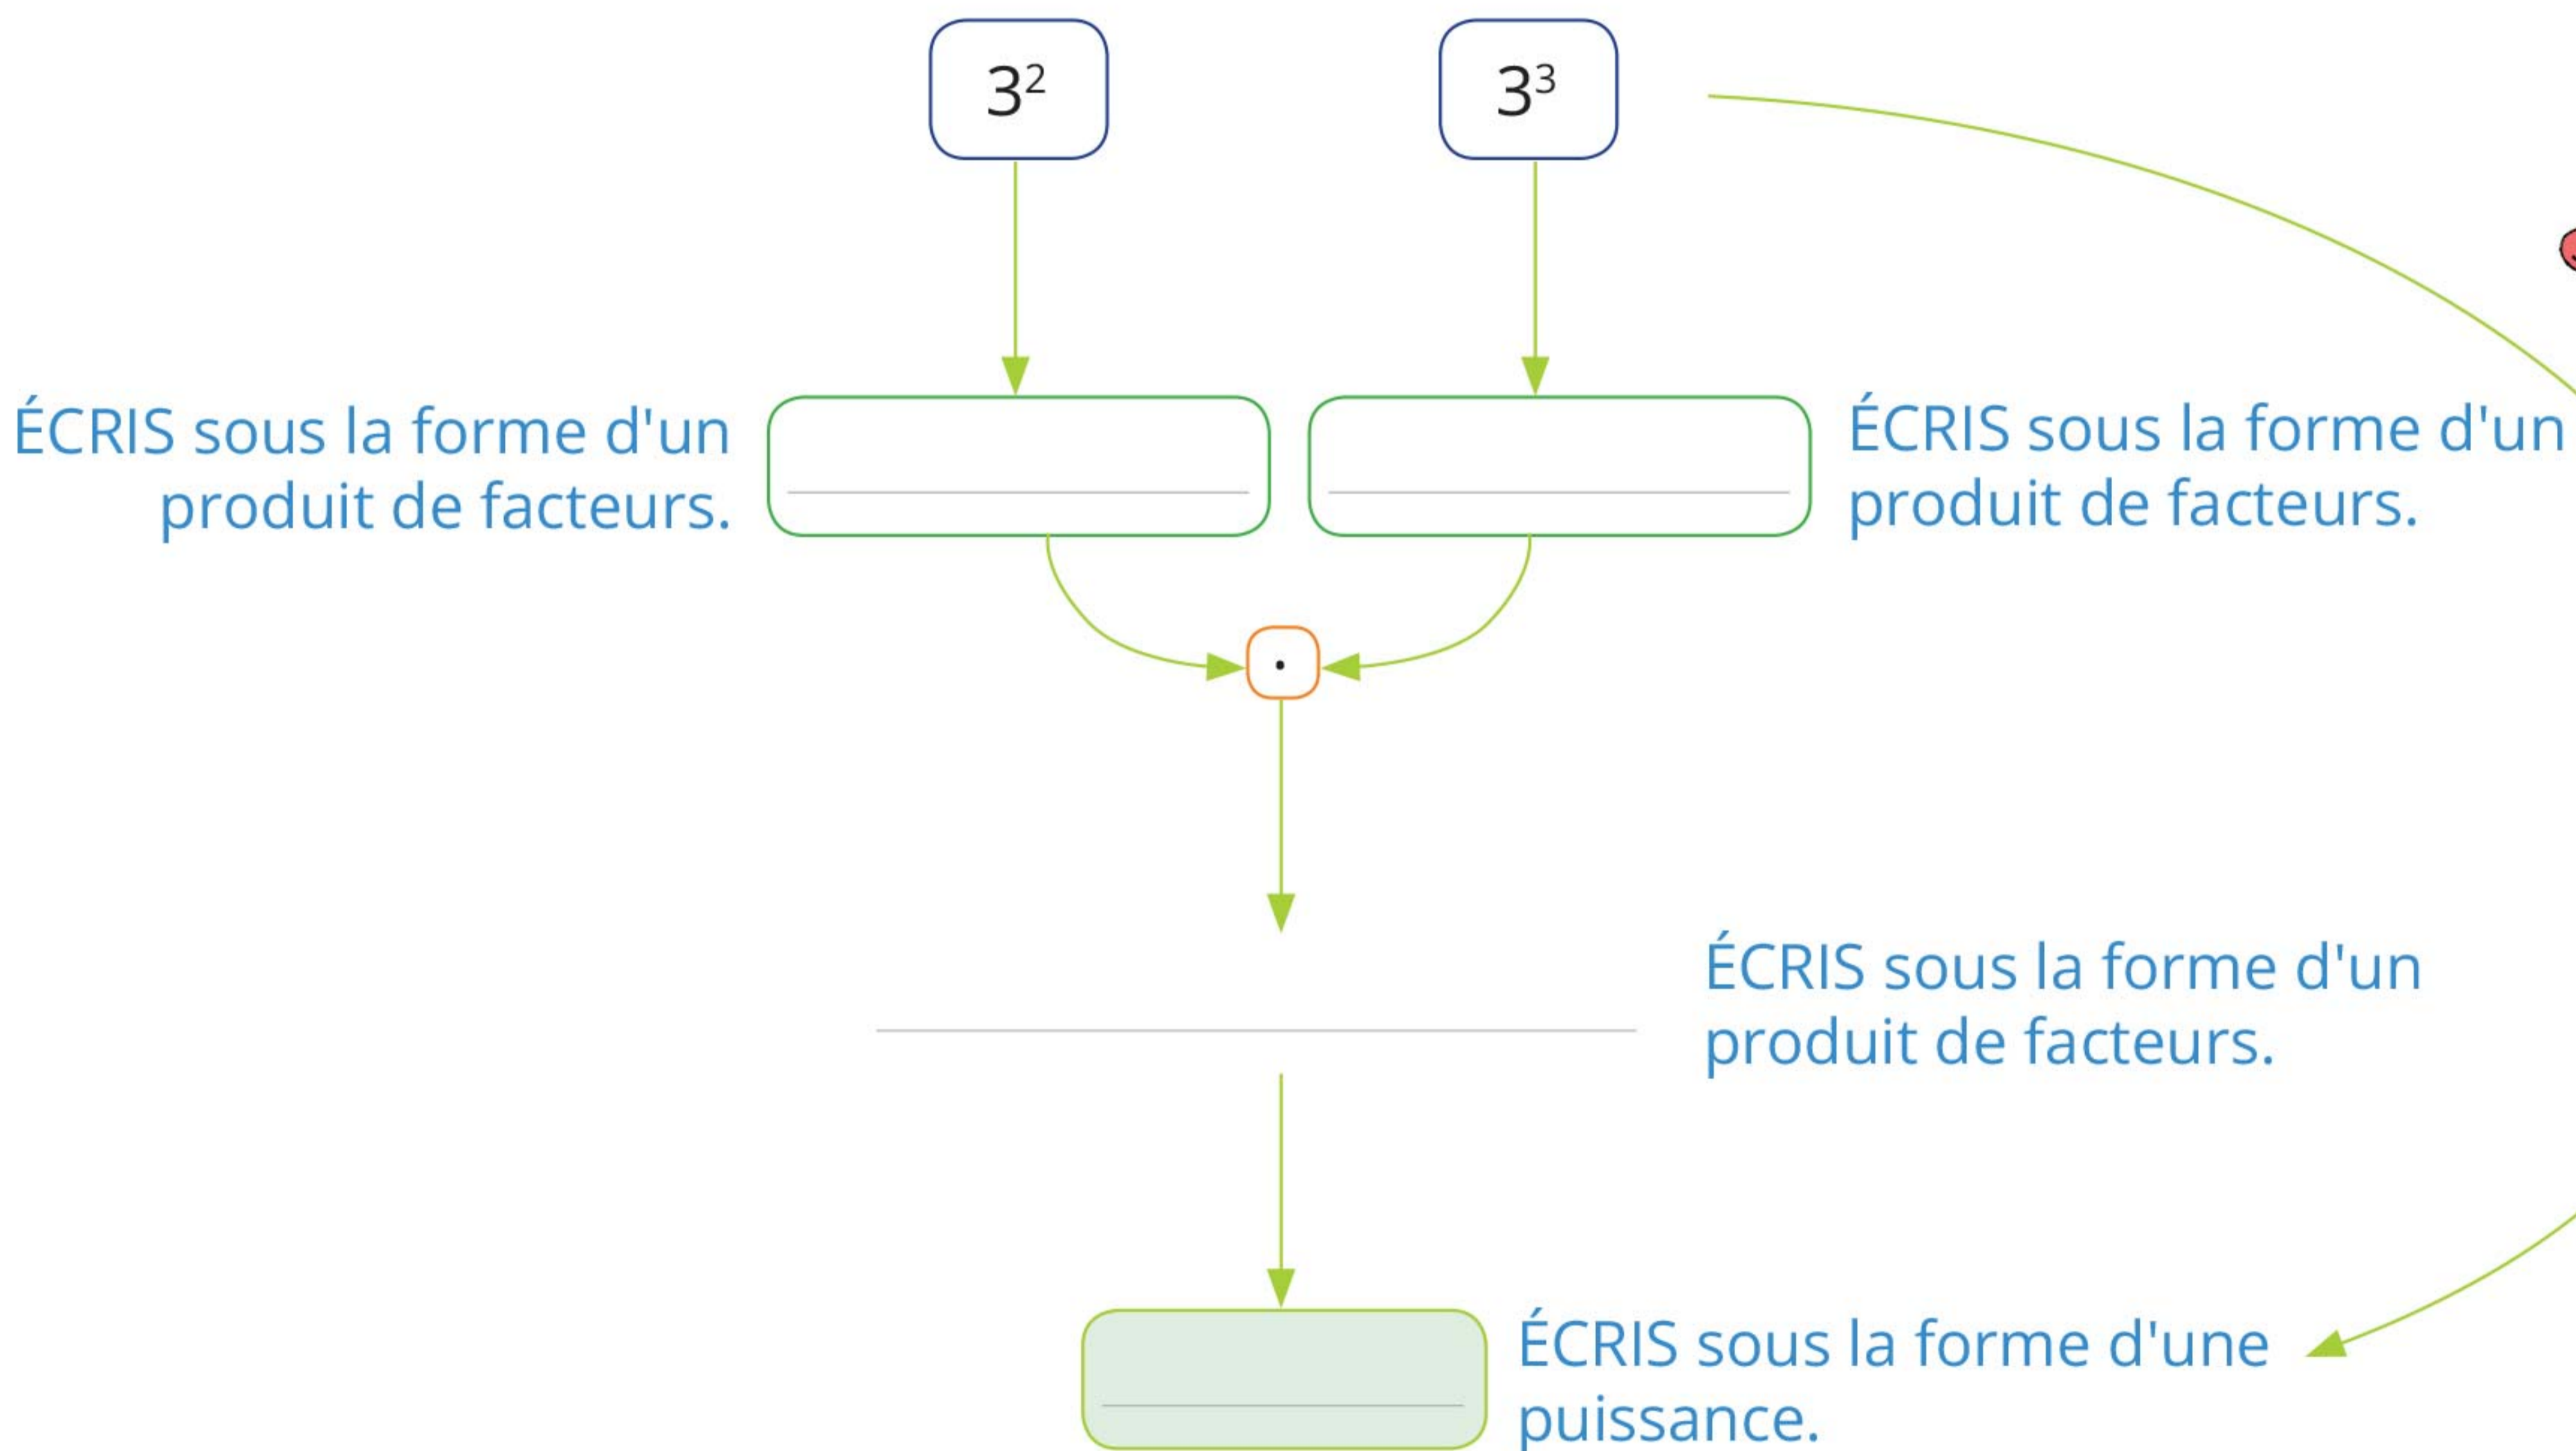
$3^2$

$3^3$

ÉCRIS sous la forme d'un produit de facteurs.

ÉCRIS sous la forme d'un produit de facteurs.

$\cdot$

ÉCRIS sous la forme d'un produit de facteurs.

ÉCRIS sous la forme d'une puissance.